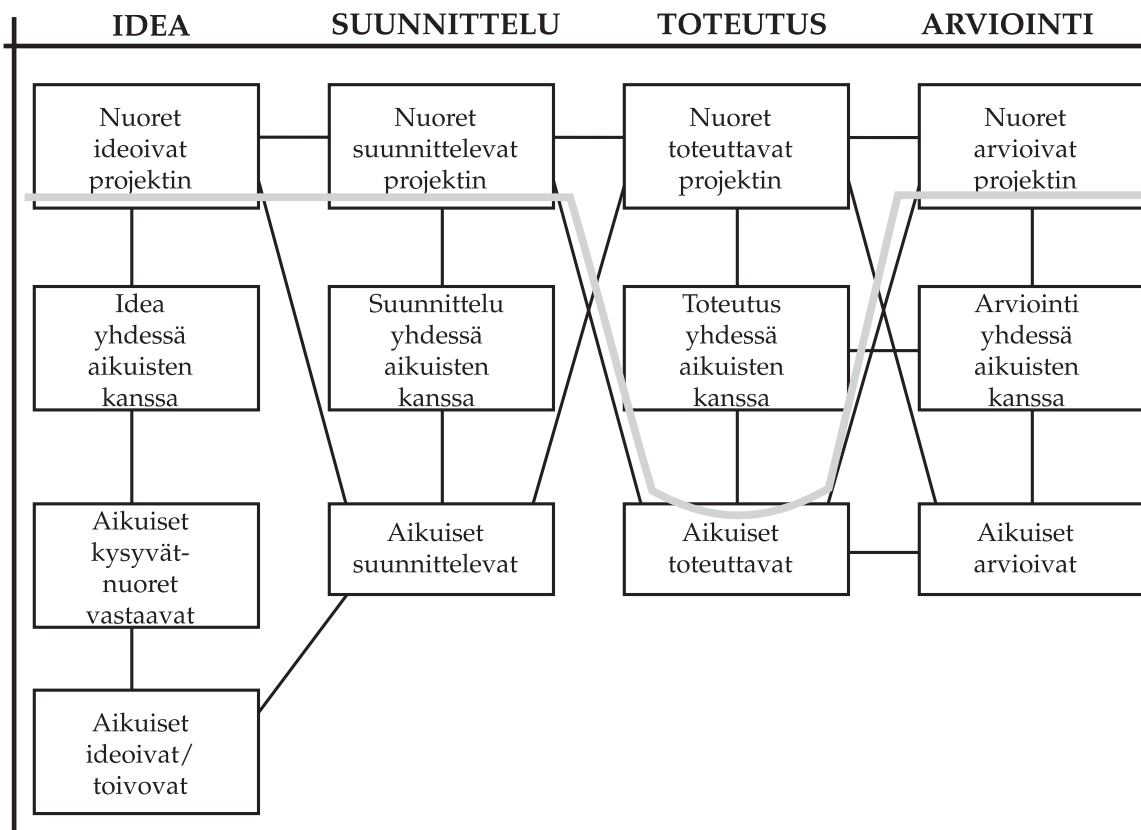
IDEA SUUNNITTELU TOTEUTUS ARVIOINTI

Nuoret ideoivat projektin

Idea yhdessä aikuisten kanssa

Aikuiset kysyvät-nuoret vastaavat

Aikuiset ideoivat/ toivovat

Nuoret suunnittelevat projektin

Suunnittelu yhdessä aikuisten kanssa

Aikuiset suunnittelevat

Nuoret toteuttavat projektin

Toteutus yhdessä aikuisten kanssa

Aikuiset toteuttavat

Nuoret arvioivat projektin

Arviointi yhdessä aikuisten kanssa

Aikuiset arvioivat